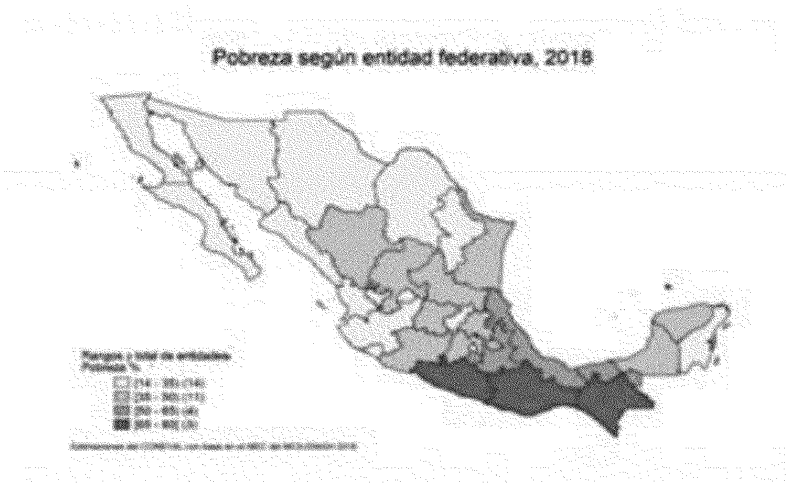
Pobreza según entidad federativa, 2018

Rangos y total de entidades
Pobreza %
[14 - 35) (14)
[35 - 50) (11)
[50 - 65) (4)
[65 - 80] (3)

Estimaciones del CONEVAL con base en el MEC del MCS-ENIGH 2018.